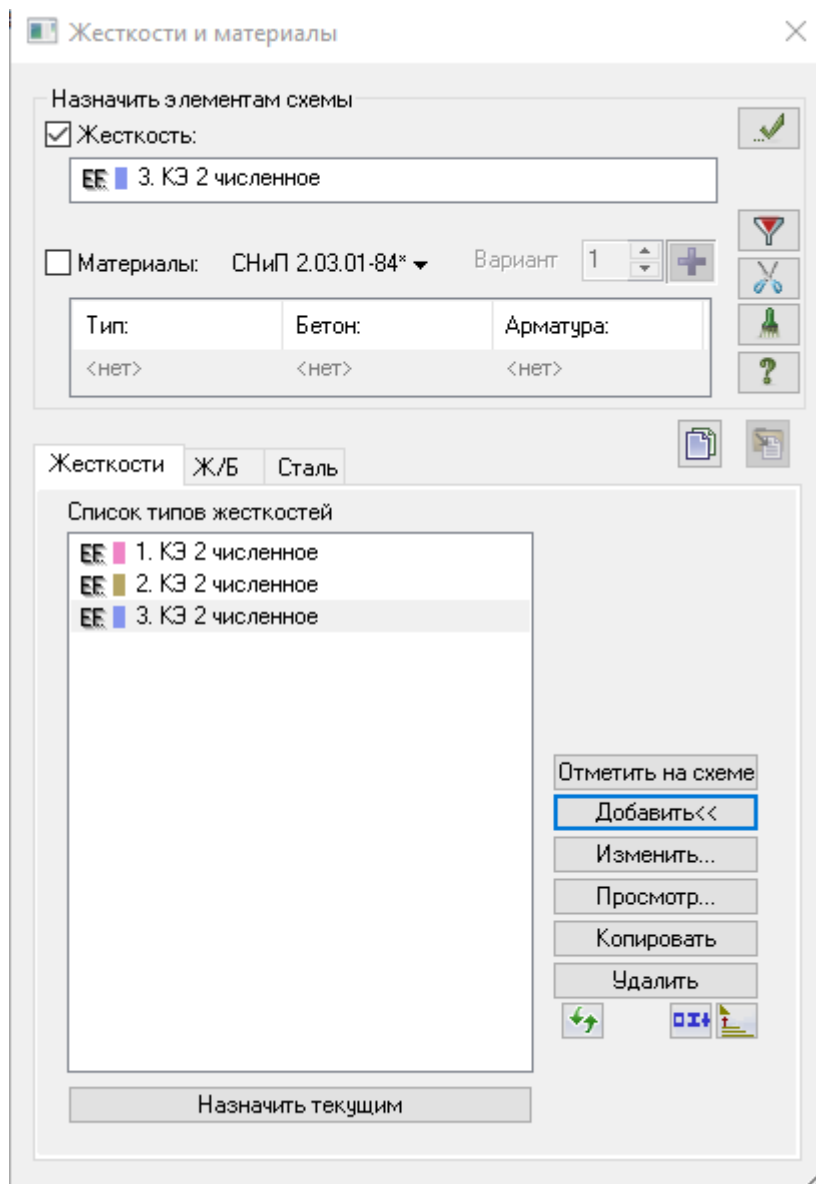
Жесткости и материалы

Назначить элементам схемы

Жесткость:

EE 3. КЭ 2 численное

Материалы: СНиП 2.03.01-84*

Вариант 1

| Тип: | Бетон: | Арматура: |
|---|---|---|
| <нет> | <нет> | <нет> |

Жесткости Ж/Б Сталь

Список типов жесткостей

EE 1. КЭ 2 численное
EE 2. КЭ 2 численное
EE 3. КЭ 2 численное

Отметить на схеме
Добавить<<
Изменить...
Просмотр...
Копировать
Удалить

Назначить текущим